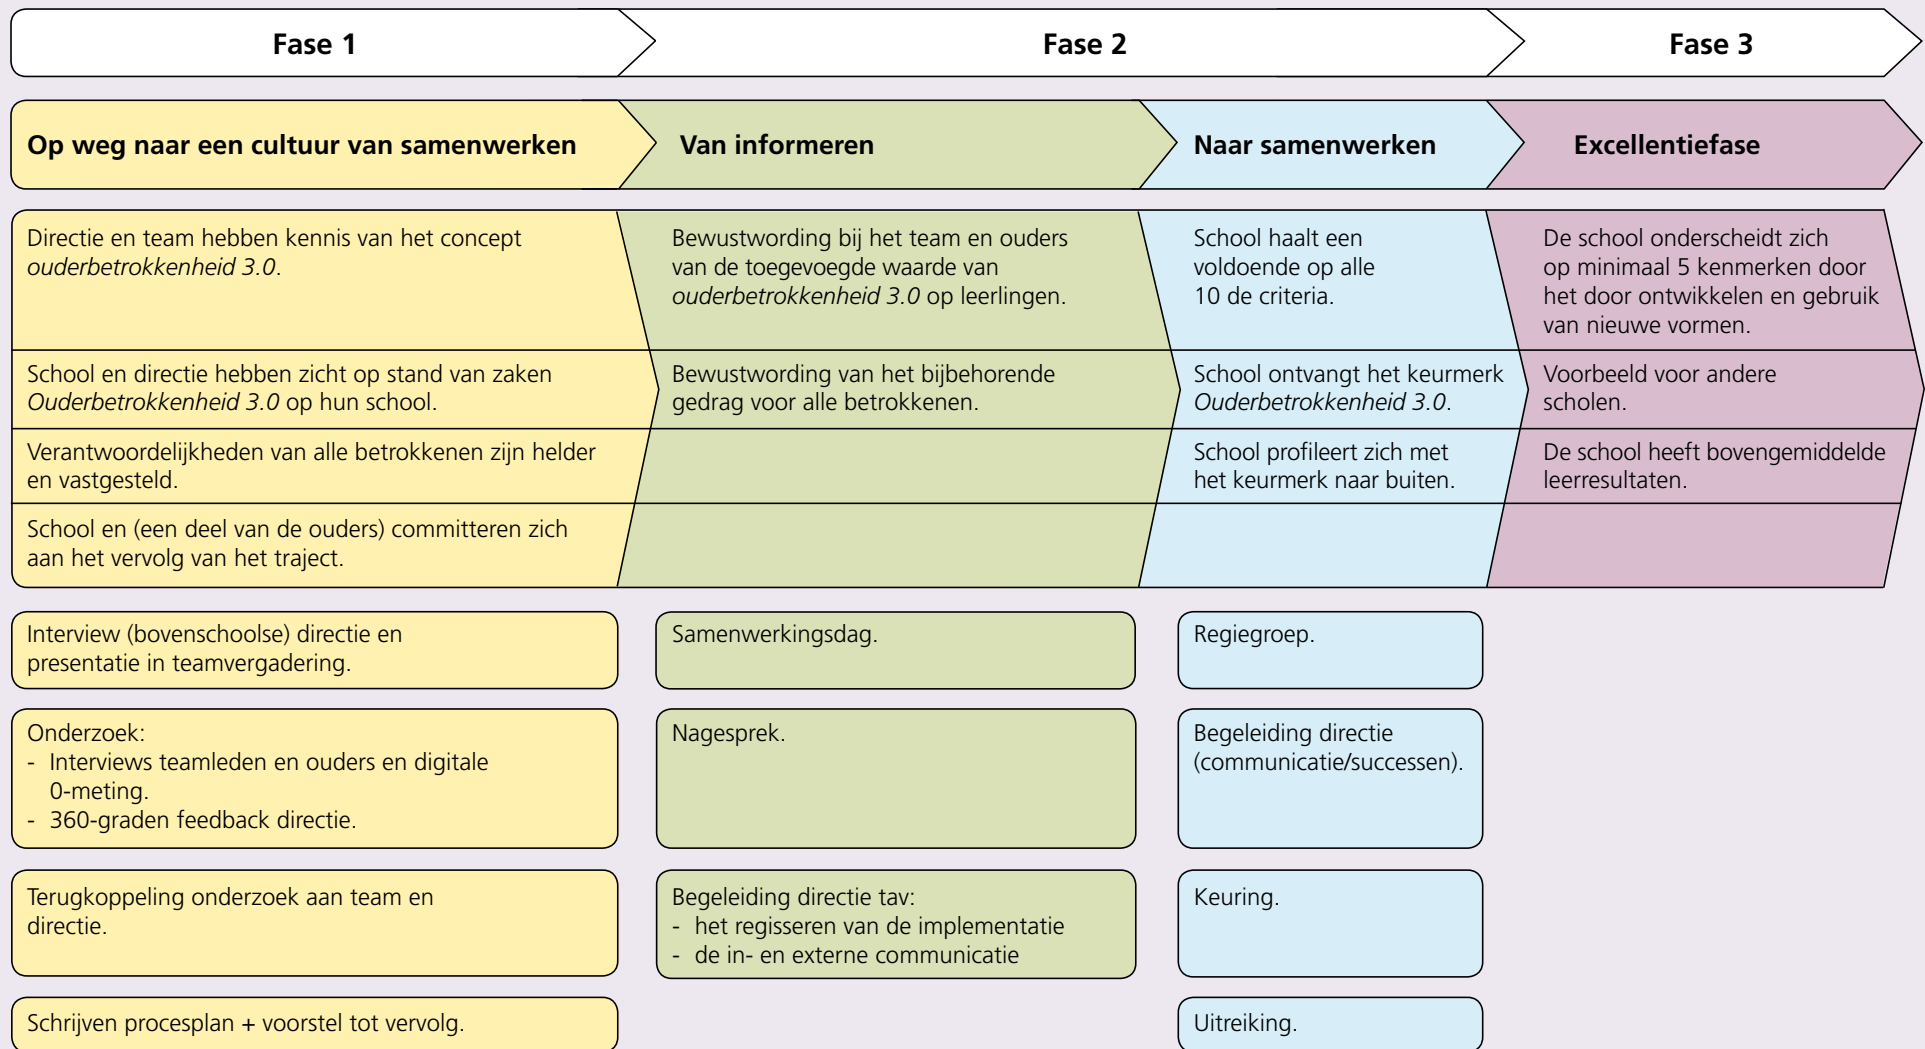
Fase 1

Fase 2

Fase 3

Op weg naar een cultuur van samenwerken

Van informeren

Naar samenwerken

Excellentiefase

Directie en team hebben kennis van het concept *ouderbetrokkenheid 3.0*.

School en directie hebben zicht op stand van zaken *Ouderbetrokkenheid 3.0* op hun school.

Verantwoordelijkheden van alle betrokkenen zijn helder en vastgesteld.

School en (een deel van de ouders) committeren zich aan het vervolg van het traject.

Bewustwording bij het team en ouders van de toegevoegde waarde van *ouderbetrokkenheid 3.0* op leerlingen.

Bewustwording van het bijbehorende gedrag voor alle betrokkenen.

School haalt een voldoende op alle 10 de criteria.

School ontvangt het keurmerk *Ouderbetrokkenheid 3.0*.

School profileert zich met het keurmerk naar buiten.

De school onderscheidt zich op minimaal 5 kenmerken door het door ontwikkelen en gebruik van nieuwe vormen.

Voorbeeld voor andere scholen.

De school heeft bovengemiddelde leerresultaten.

Interview (bovenschoolse) directie en presentatie in teamvergadering.

Onderzoek:
- Interviews teamleden en ouders en digitale 0-meting.
- 360-graden feedback directie.

Terugkoppeling onderzoek aan team en directie.

Schrijven procesplan + voorstel tot vervolg.

Samenwerkingsdag.

Nagesprek.

Begeleiding directie tav:
- het regisseren van de implementatie
- de in- en externe communicatie

Regiegroep.

Begeleiding directie (communicatie/successen).

Keuring.

Uitreiking.